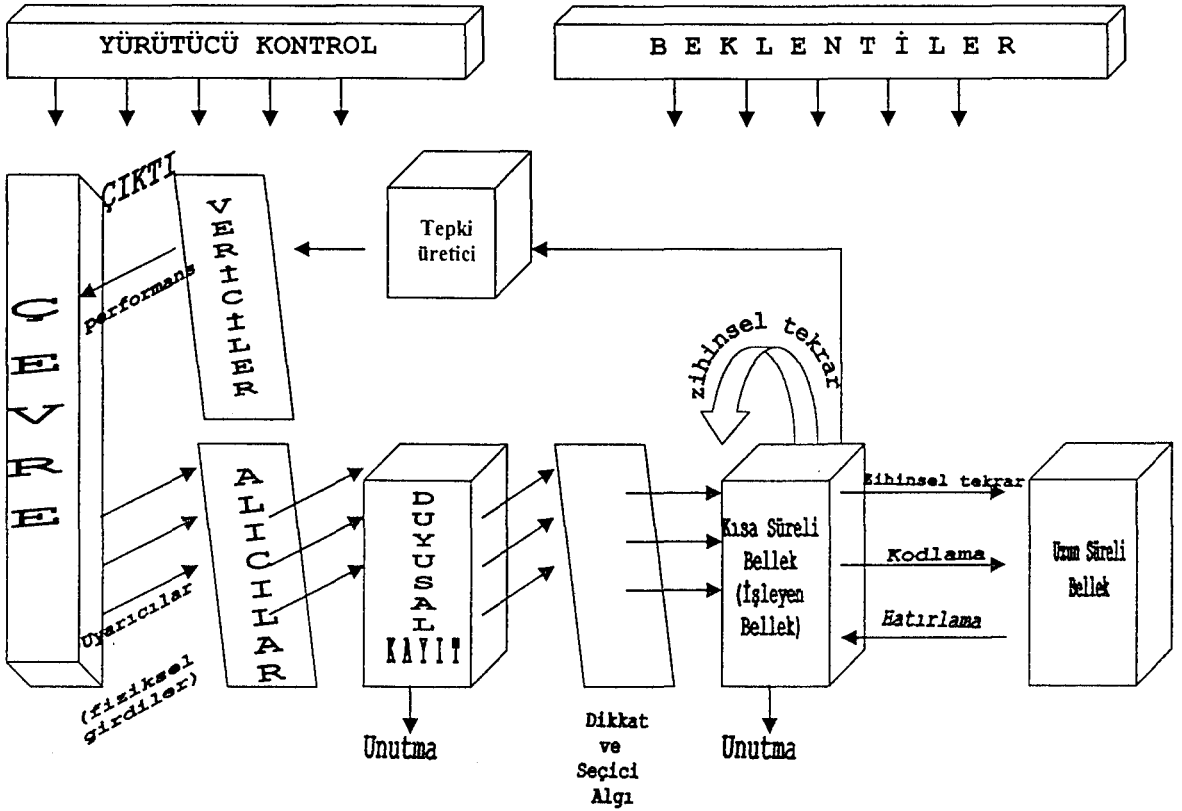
YÜRÜTÜCÜ KONTROL

B E K L E N T İ L E R

ÇIKTI

VERİCİLER

Tepki üretici

ÇEVRE

performans

zihinsel tekrar

ALICILAR

DUYUSAL KAYIT

Kısa Süreli Bellek (İşleyen Bellek)

Zihinsel tekrar

Kodlama

Hatırlama

Uzun Süreli Bellek

Uyarıcılar

(fiziksel girdiler)

Unutma

Dikkat ve Seçici Algı

Unutma